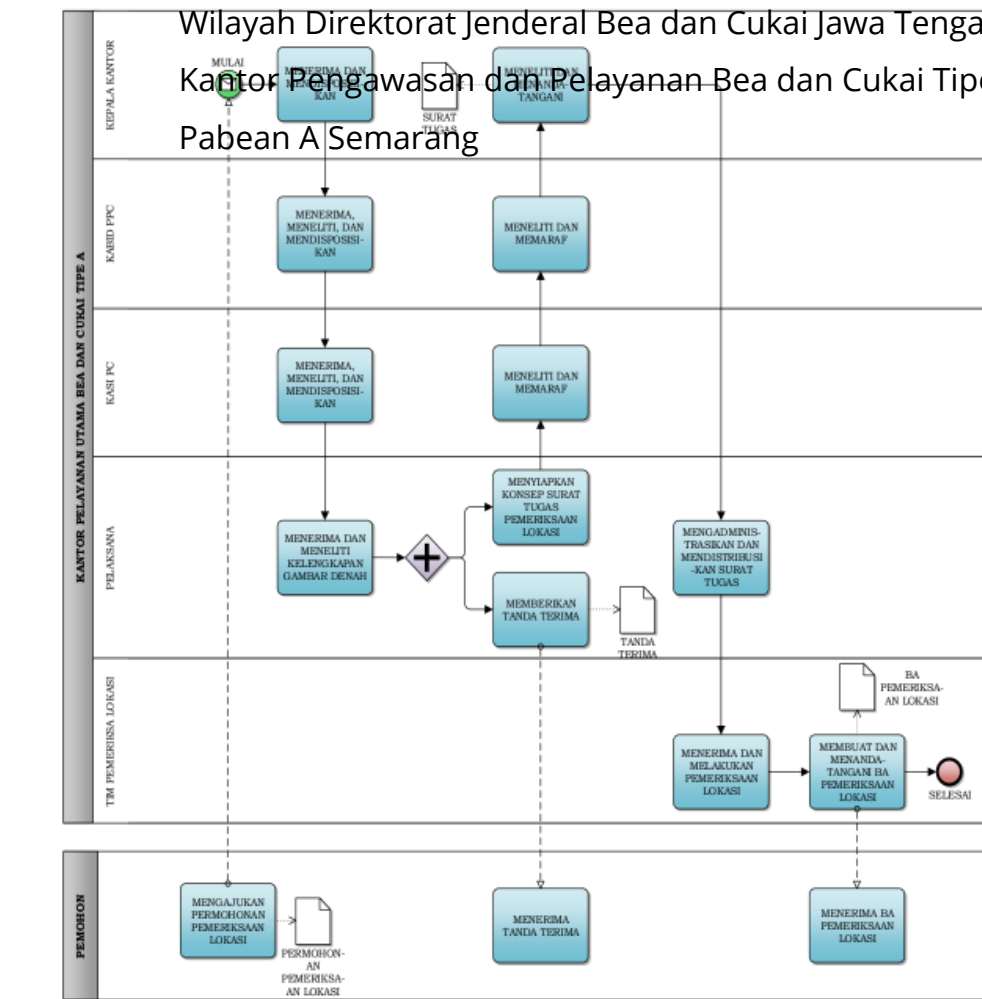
Wilayah Direktorat Jenderal Bea dan Cukai Jawa Tenga

Kantor Pengawasan dan Pelayanan Bea dan Cukai Tipe

Pabean A Semarang

KANTOR PELAYANAN UTAMA BEA DAN CUKAI TIPE A

KEPALA KANTOR

MULAI

MENERIMA DAN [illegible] KAN

SURAT TUGAS

MENELITI DAN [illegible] TANGANI

KABID PPC

MENERIMA, MENELITI, DAN MENDISPOSISIKAN

MENELITI DAN MEMARAF

KASI PC

MENERIMA, MENELITI, DAN MENDISPOSISIKAN

MENELITI DAN MEMARAF

PELAKSANA

MENERIMA DAN MENELITI KELENGKAPAN GAMBAR DENAH

MENYIAPKAN KONSEP SURAT TUGAS PEMERIKSAAN LOKASI

MEMBERIKAN TANDA TERIMA

TANDA TERIMA

MENGADMINISTRASIKAN DAN MENDISTRIBUSIKAN SURAT TUGAS

TIM PEMERIKSA LOKASI

BA PEMERIKSAAN LOKASI

MENERIMA DAN MELAKUKAN PEMERIKSAAN LOKASI

MEMBUAT DAN MENANDATANGANI BA PEMERIKSAAN LOKASI

SELESAI

PEMOHON

MENGAJUKAN PERMOHONAN PEMERIKSAAN LOKASI

PERMOHONAN PEMERIKSAAN LOKASI

MENERIMA TANDA TERIMA

MENERIMA BA PEMERIKSAAN LOKASI